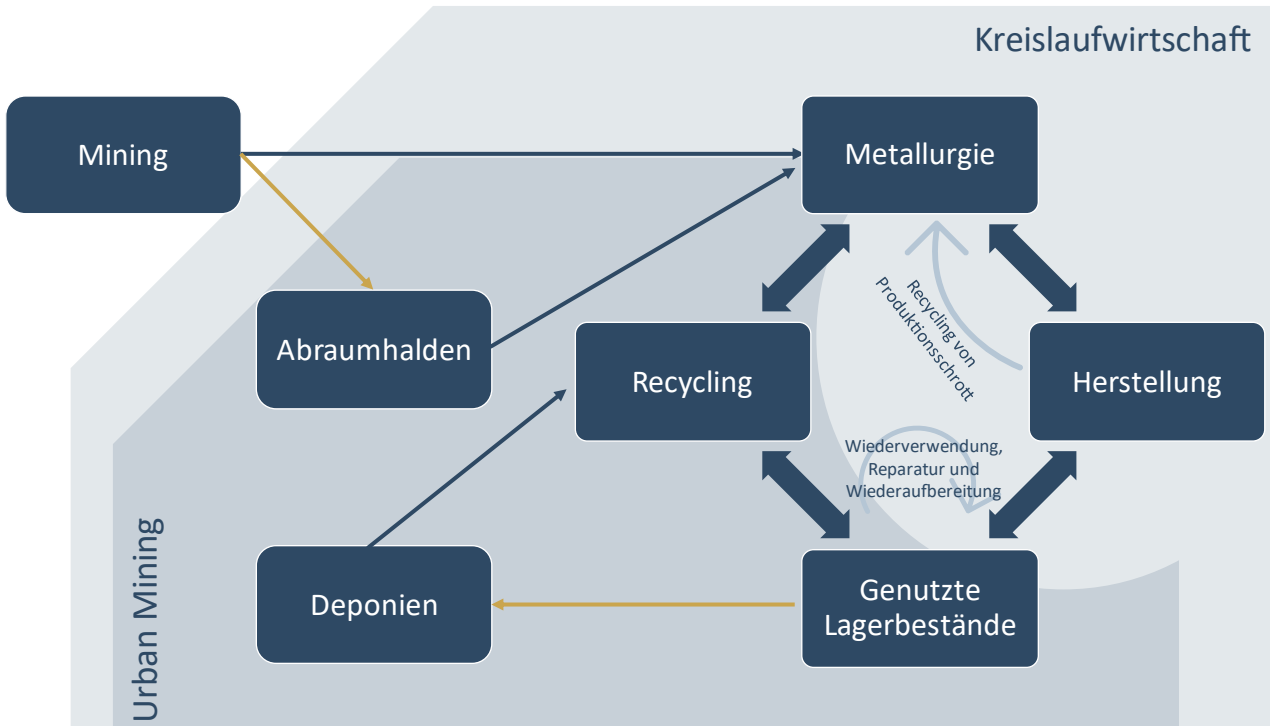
Kreislaufwirtschaft

Mining

Metallurgie

Abraumhalden

Recycling von Produktionsschrott

Recycling

Herstellung

Wiederverwendung, Reparatur und Wiederaufbereitung

Urban Mining

Deponien

Genutzte Lagerbestände